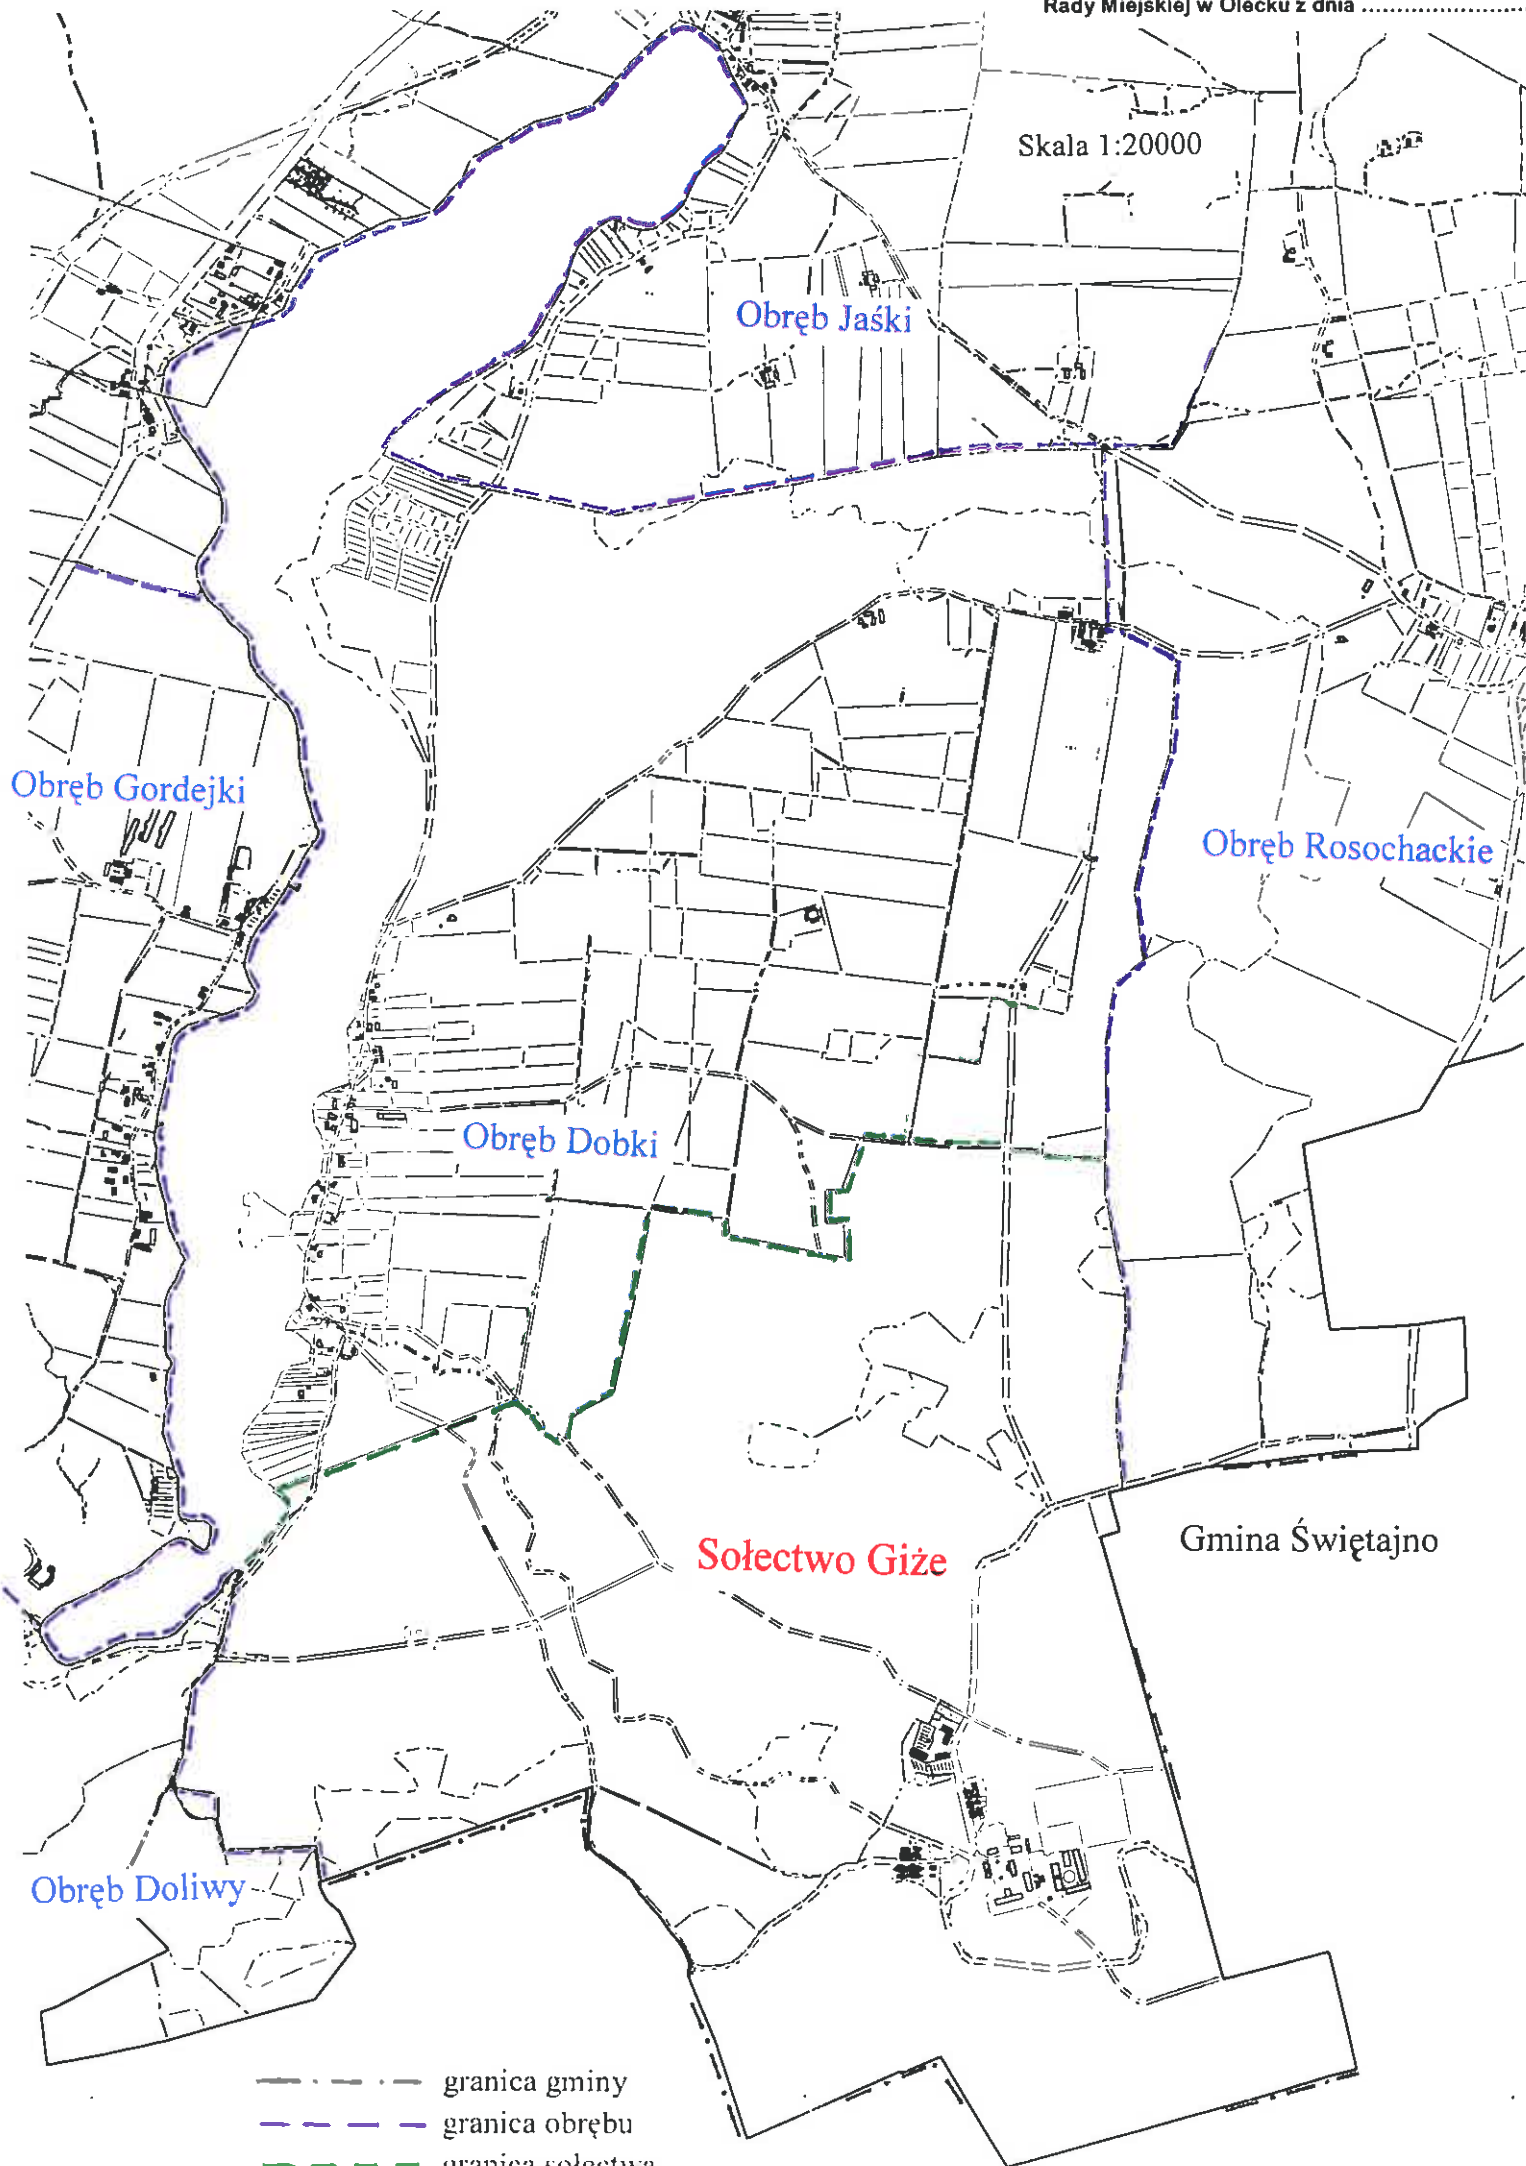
Rady Miejskiej w Olecku z dnia .......................

Skala 1:20000

Obręb Jaśki

Obręb Gordejki

Obręb Rosochackie

Obręb Dobki

Sołectwo Giże

Gmina Świętajno

Obręb Doliwy

granica gminy
granica obrębu
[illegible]